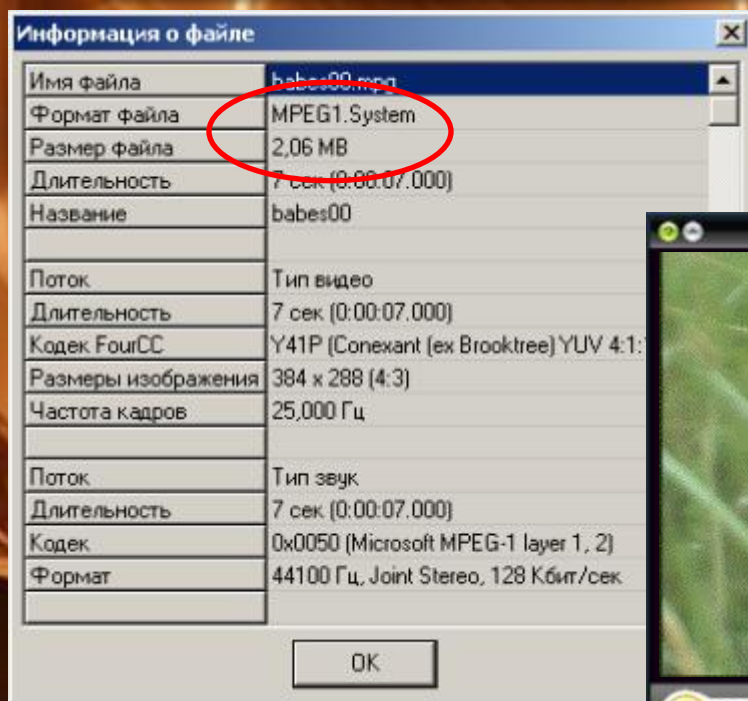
Информация о файле

| | |
|---|---|
| Имя файла | babes00.mpg |
| Формат файла | MPEG1.System |
| Размер файла | 2,06 MB |
| Длительность | 7 сек (0:00:07.000) |
| Название | babes00 |
| | |
| Поток | Тип видео |
| Длительность | 7 сек (0:00:07.000) |
| Кодек FourCC | Y41P (Conexant (ex Brooktree) YUV 4:1:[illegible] |
| Размеры изображения | 384 x 288 (4:3) |
| Частота кадров | 25,000 Гц |
| | |
| Поток | Тип звук |
| Длительность | 7 сек (0:00:07.000) |
| Кодек | 0x0050 (Microsoft MPEG-1 layer 1, 2) |
| Формат | 44100 Гц, Joint Stereo, 128 Кбит/сек |
| | |

OK